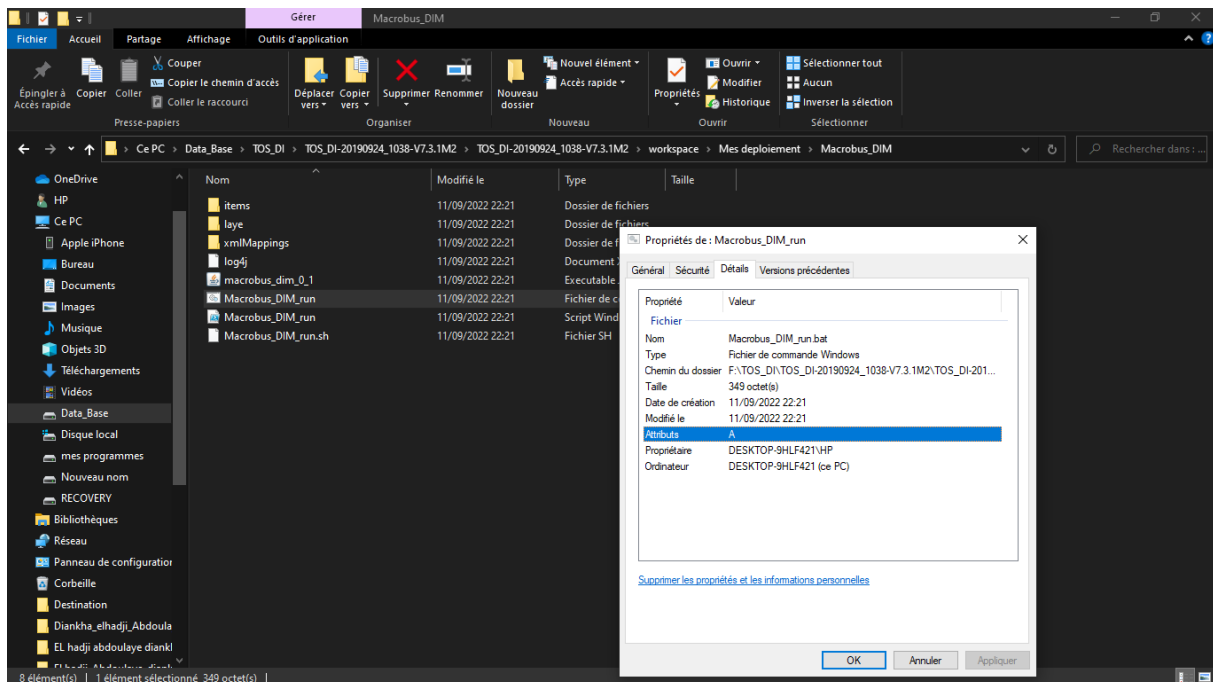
Gérer Macrobus_DIM

Fichier Accueil Partage Affichage Outils d'application

Épingler à Accès rapide Copier Coller Couper Copier le chemin d'accès Coller le raccourci Presse-papiers

Déplacer vers Copier vers Supprimer Renommer Organiser

Nouveau dossier Nouvel élément Accès rapide Nouveau

Propriétés Ouvrir Modifier Historique Ouvrir

Sélectionner tout Aucun Inverser la sélection Sélectionner

Ce PC > Data_Base > TOS_DI > TOS_DI-20190924_1038-V7.3.1M2 > TOS_DI-20190924_1038-V7.3.1M2 > workspace > Mes deploiement > Macrobus_DIM

Rechercher dans :

OneDrive
HP
Ce PC
Apple iPhone
Bureau
Documents
Images
Musique
Objets 3D
Téléchargements
Vidéos
Data_Base
Disque local
mes programmes
Nouveau nom
RECOVERY
Bibliothèques
Réseau
Panneau de configuration
Corbeille
Destination
Diankha_elhadji_Abdoula
EL hadji abdoulaye diankl

| Nom | Modifié le | Type | Taille |
|---|---|---|---|
| items | 11/09/2022 22:21 | Dossier de fichiers | |
| laye | 11/09/2022 22:21 | Dossier de fichiers | |
| xmlMappings | 11/09/2022 22:21 | Dossier de f | |
| log4j | 11/09/2022 22:21 | Document | |
| macrobus_dim_0_1 | 11/09/2022 22:21 | Executable | |
| Macrobus_DIM_run | 11/09/2022 22:21 | Fichier de c | |
| Macrobus_DIM_run | 11/09/2022 22:21 | Script Wind | |
| Macrobus_DIM_run.sh | 11/09/2022 22:21 | Fichier SH | |

Propriétés de : Macrobus_DIM_run

Général Sécurité Détails Versions précédentes

| Propriété | Valeur |
|---|---|
| Fichier | |
| Nom | Macrobus_DIM_run.bat |
| Type | Fichier de commande Windows |
| Chemin du dossier | F:\TOS_DI\TOS_DI-20190924_1038-V7.3.1M2\TOS_DI-201... |
| Taille | 349 octet(s) |
| Date de création | 11/09/2022 22:21 |
| Modifié le | 11/09/2022 22:21 |
| Attributs | A |
| Propriétaire | DESKTOP-9HLF421\HP |
| Ordinateur | DESKTOP-9HLF421 (ce PC) |

Supprimer les propriétés et les informations personnelles

OK Annuler Appliquer

8 élément(s) | 1 élément sélectionné 349 octet(s) |